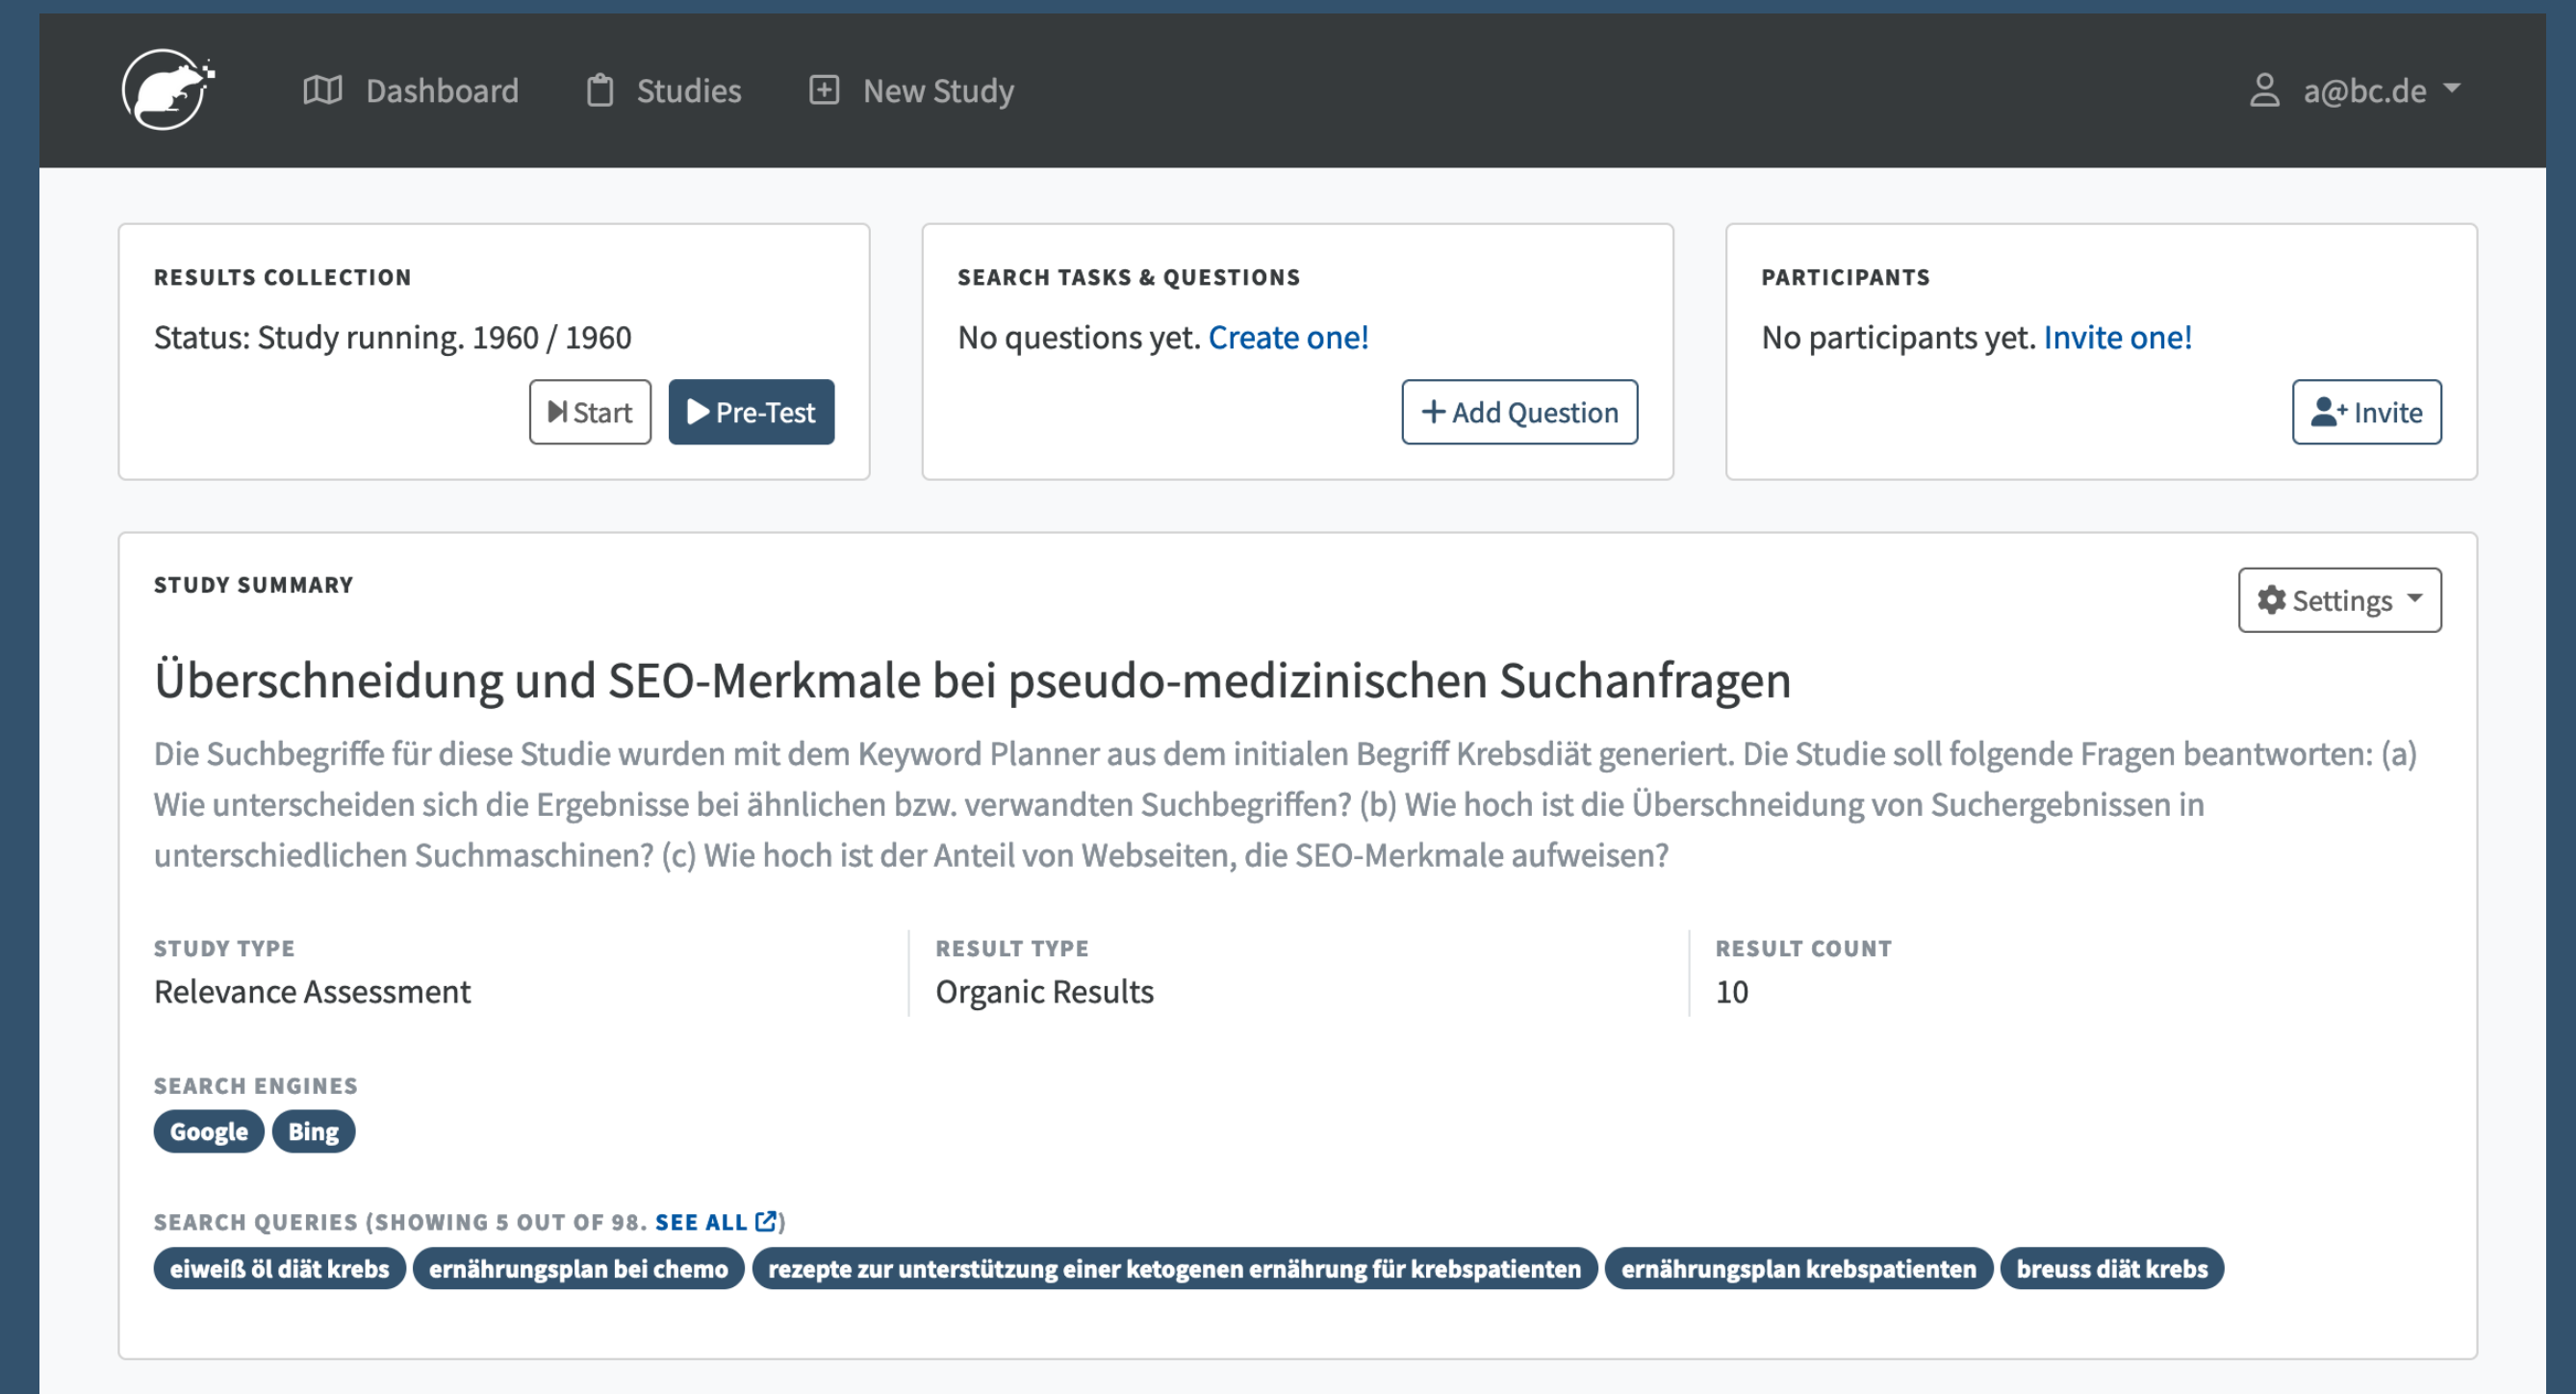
Dashboard Studies New Study a@bc.de

RESULTS COLLECTION

Status: Study running. 1960 / 1960

Start Pre-Test

SEARCH TASKS & QUESTIONS

No questions yet. Create one!

+ Add Question

PARTICIPANTS

No participants yet. Invite one!

Invite

STUDY SUMMARY

Settings

Überschneidung und SEO-Merkmale bei pseudo-medizinischen Suchanfragen

Die Suchbegriffe für diese Studie wurden mit dem Keyword Planner aus dem initialen Begriff Krebsdiät generiert. Die Studie soll folgende Fragen beantworten: (a) Wie unterscheiden sich die Ergebnisse bei ähnlichen bzw. verwandten Suchbegriffen? (b) Wie hoch ist die Überschneidung von Suchergebnissen in unterschiedlichen Suchmaschinen? (c) Wie hoch ist der Anteil von Webseiten, die SEO-Merkmale aufweisen?

STUDY TYPE
Relevance Assessment

RESULT TYPE
Organic Results

RESULT COUNT
10

SEARCH ENGINES
Google Bing

SEARCH QUERIES (SHOWING 5 OUT OF 98. SEE ALL)
eiweiß öl diät krebs ernährungsplan bei chemo rezepte zur unterstützung einer ketogenen ernährung für krebspatienten ernährungsplan krebspatienten breuss diät krebs